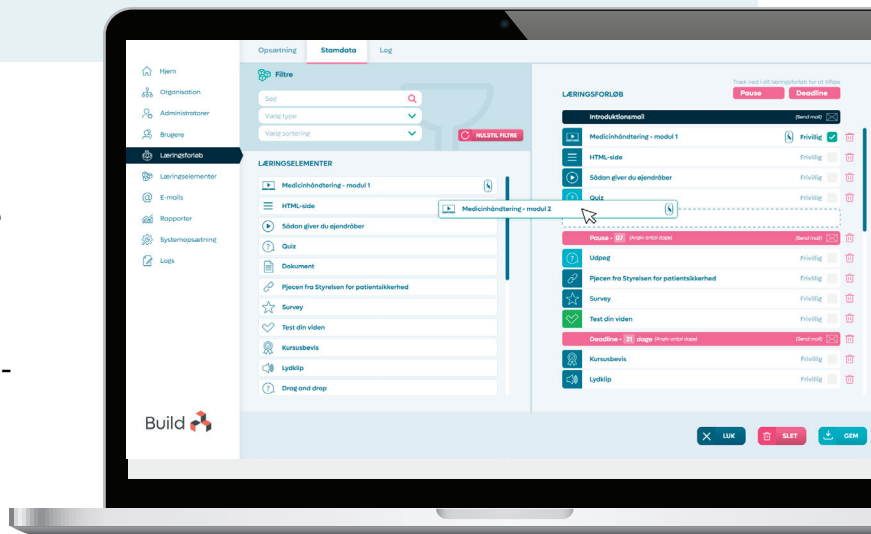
Hjem
Organisation
Administratorer
Brugere
Læringsforløb
Læringselementer
E-mails
Rapporter
Systemopsætning
Logs

Build

Opsætning Stamdata Log

Filtre
Søg
Vælg type
Vælg sortering
NULSTIL FILTRE

LÆRINGSELEMENTER
Medicinhåndtering - modul 1
HTML-side
Sådan giver du øjendråber
Quiz
Dokument
Pjecen fra Styrelsen for patientsikkerhed
Survey
Test din viden
Kursusbevis
Lydklip
Drag and drop

Medicinhåndtering - modul 2

Træk ned i dit læringsforløb for at tilføje
LÆRINGSFORLØB
Pause Deadline
Introduktionsmail (Send mail)
Medicinhåndtering - modul 1 Frivillig
HTML-side Frivillig
Sådan giver du øjendråber Frivillig
Quiz Frivillig
Pause - 07 (Angiv antal dage) (Send mail)
Udpeg Frivillig
Pjecen fra Styrelsen for patientsikkerhed Frivillig
Survey Frivillig
Test din viden Frivillig
Deadline - 21 dage (Angiv antal dage) (Send mail)
Kursusbevis Frivillig
Lydklip Frivillig

LUK SLET GEM